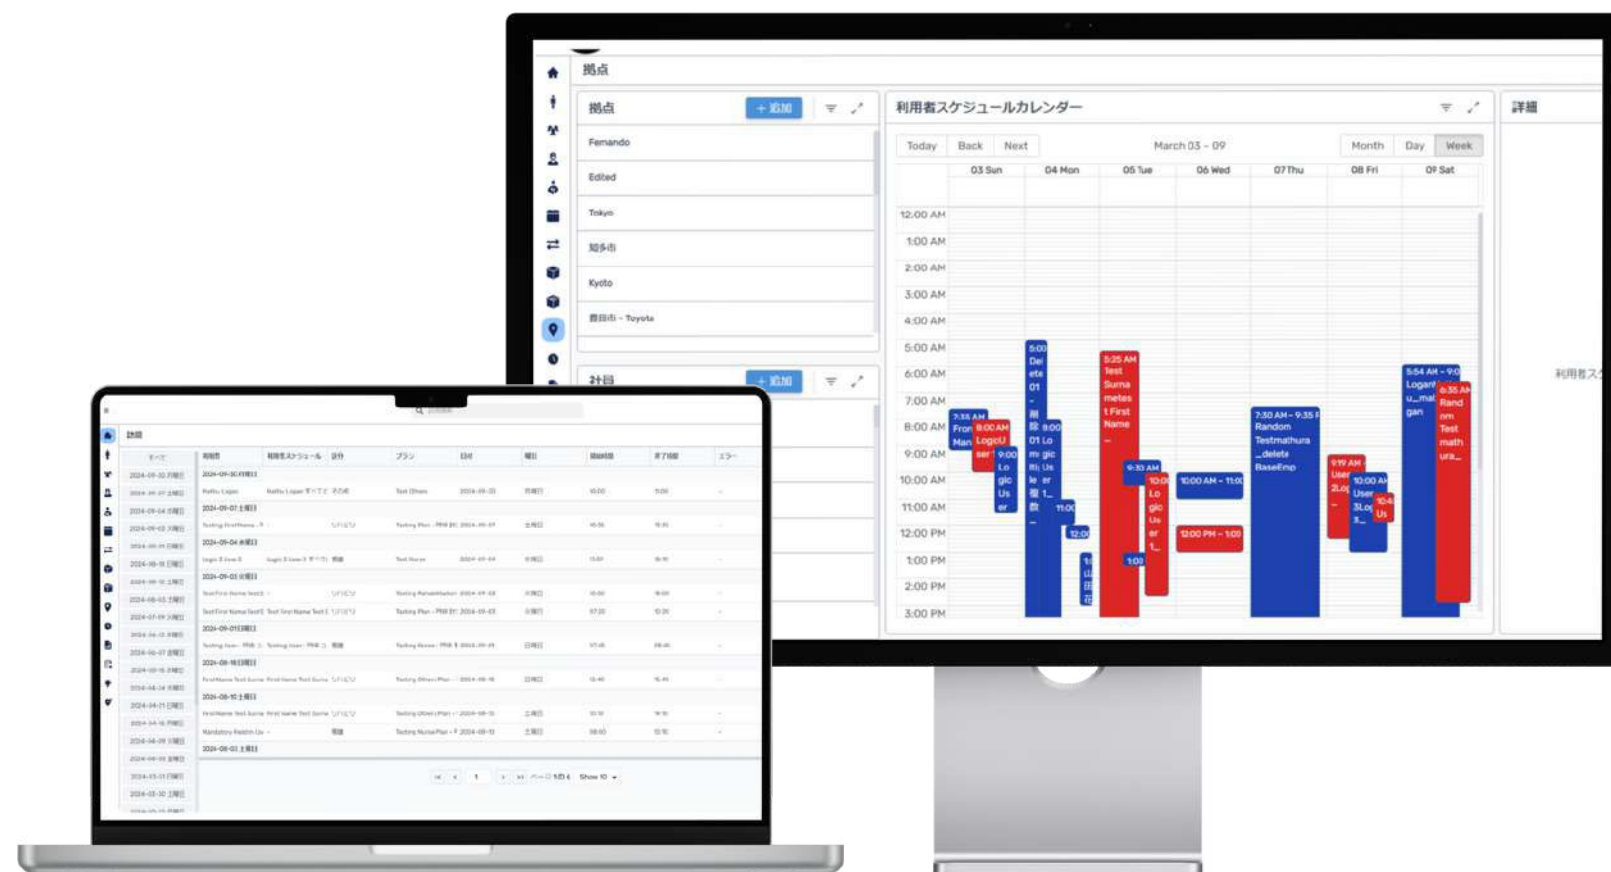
拠点

拠点
+ 追加

Fernando
Edited
Tokyo
知多市
Kyoto
豊田市 - Toyota

計画
+ 追加

利用者スケジュールカレンダー

Today Back Next
March 03 - 09
Month Day Week

03 Sun 04 Mon 05 Tue 06 Wed 07 Thu 08 Fri 09 Sat

12:00 AM
1:00 AM
2:00 AM
3:00 AM
4:00 AM
5:00 AM
6:00 AM
7:00 AM
8:00 AM
9:00 AM
10:00 AM
11:00 AM
12:00 PM
1:00 PM
2:00 PM
3:00 PM

7:35 AM Fron Man
8:00 AM LogicU ser
5:00 Del ete 01
9:00 Lo gic Us er
8:00 01 Lo gic Us er
11:00
12:00
5:25 AM Test Surna metes t First Name
9:33 AM
10:00 Lo gic Us er
1:00
10:00 AM - 11:00
12:00 PM - 1:00
7:30 AM - 9:35 Random Testmathura _delete BaseEmp
9:19 AM User
10:00 AM User
5:54 AM - 9:0 Logan u_ma gan
6:35 AM Rand om Test math ura_

詳細

利用者ス

訪問

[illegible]